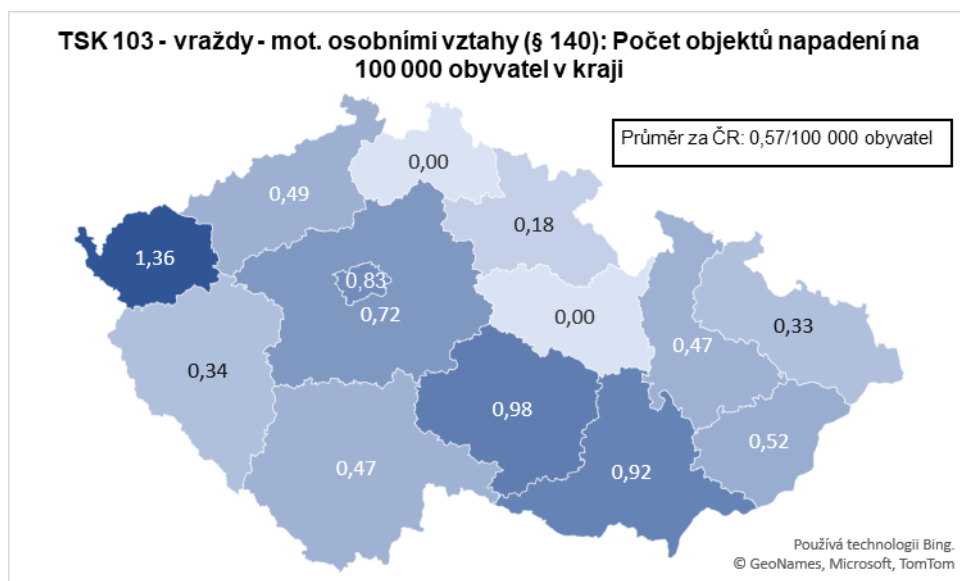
TSK 103 - vraždy - mot. osobními vztahy (§ 140): Počet objektů napadení na 100 000 obyvatel v kraji

Průměr za ČR: 0,57/100 000 obyvatel

0,00

0,49

0,18

1,36

0,83

0,72

0,00

0,33

0,47

0,34

0,98

0,52

0,47

0,92

Používá technologii Bing.
© GeoNames, Microsoft, TomTom